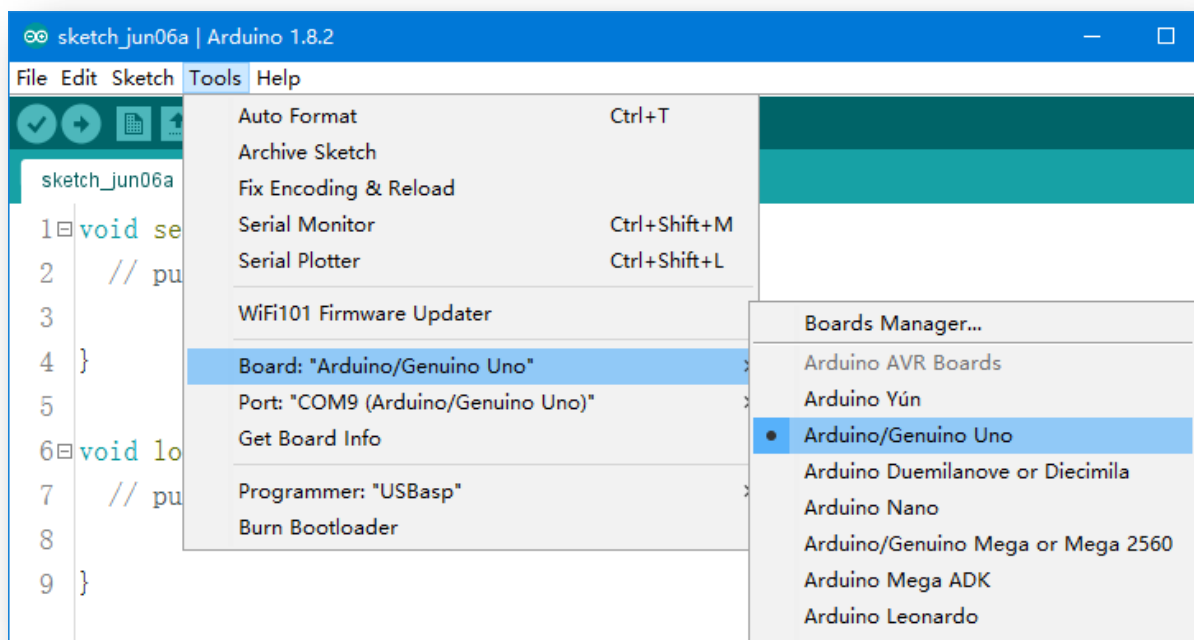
sketch_jun06a | Arduino 1.8.2

File Edit Sketch Tools Help

sketch_jun06a

1 void se
2 // pu
3
4 }
5
6 void lo
7 // pu
8
9 }

Auto Format Ctrl+T
Archive Sketch
Fix Encoding & Reload
Serial Monitor Ctrl+Shift+M
Serial Plotter Ctrl+Shift+L
WiFi101 Firmware Updater
Board: "Arduino/Genuino Uno"
Port: "COM9 (Arduino/Genuino Uno)"
Get Board Info
Programmer: "USBasp"
Burn Bootloader

Boards Manager...
Arduino AVR Boards
Arduino Yún
Arduino/Genuino Uno
Arduino Duemilanove or Diecimila
Arduino Nano
Arduino/Genuino Mega or Mega 2560
Arduino Mega ADK
Arduino Leonardo